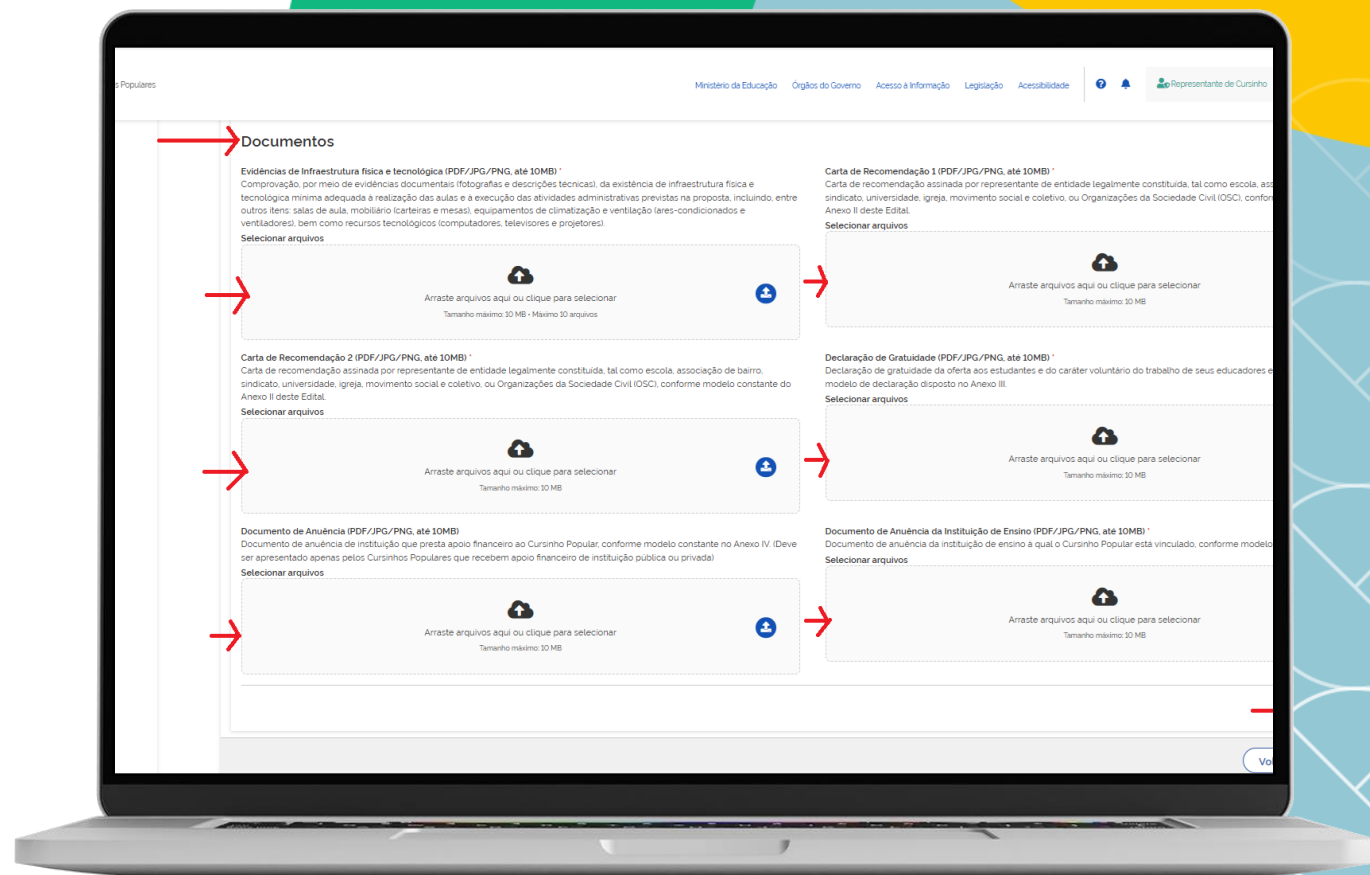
s Populares

Ministério da Educação Órgãos do Governo Acesso à Informação Legislação Acessibilidade

Representante de Cursinho

Documentos

Evidências de Infraestrutura física e tecnológica (PDF/JPG/PNG, até 10MB) *
Comprovação, por meio de evidências documentais (fotografias e descrições técnicas), da existência de infraestrutura física e tecnológica mínima adequada à realização das aulas e à execução das atividades administrativas previstas na proposta, incluindo, entre outros itens: salas de aula, mobiliário (carteiras e mesas), equipamentos de climatização e ventilação (ares-condicionados e ventiladores), bem como recursos tecnológicos (computadores, televisores e projetores).
Selecionar arquivos

Arraste arquivos aqui ou clique para selecionar
Tamanho máximo: 10 MB • Máximo 10 arquivos

Carta de Recomendação 1 (PDF/JPG/PNG, até 10MB) *
Carta de recomendação assinada por representante de entidade legalmente constituída, tal como escola, ass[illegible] sindicato, universidade, igreja, movimento social e coletivo, ou Organizações da Sociedade Civil (OSC), confor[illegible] Anexo II deste Edital.
Selecionar arquivos

Arraste arquivos aqui ou clique para selecionar
Tamanho máximo: 10 MB

Carta de Recomendação 2 (PDF/JPG/PNG, até 10MB) *
Carta de recomendação assinada por representante de entidade legalmente constituída, tal como escola, associação de bairro, sindicato, universidade, igreja, movimento social e coletivo, ou Organizações da Sociedade Civil (OSC), conforme modelo constante do Anexo II deste Edital.
Selecionar arquivos

Arraste arquivos aqui ou clique para selecionar
Tamanho máximo: 10 MB

Declaração de Gratuidade (PDF/JPG/PNG, até 10MB) *
Declaração de gratuidade da oferta aos estudantes e do caráter voluntário do trabalho de seus educadores e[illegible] modelo de declaração disposto no Anexo III.
Selecionar arquivos

Arraste arquivos aqui ou clique para selecionar
Tamanho máximo: 10 MB

Documento de Anuência (PDF/JPG/PNG, até 10MB)
Documento de anuência de instituição que presta apoio financeiro ao Cursinho Popular, conforme modelo constante no Anexo IV. (Deve ser apresentado apenas pelos Cursinhos Populares que recebem apoio financeiro de instituição pública ou privada)
Selecionar arquivos

Arraste arquivos aqui ou clique para selecionar
Tamanho máximo: 10 MB

Documento de Anuência da Instituição de Ensino (PDF/JPG/PNG, até 10MB) *
Documento de anuência da instituição de ensino à qual o Cursinho Popular está vinculado, conforme modelo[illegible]
Selecionar arquivos

Arraste arquivos aqui ou clique para selecionar
Tamanho máximo: 10 MB

Vo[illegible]